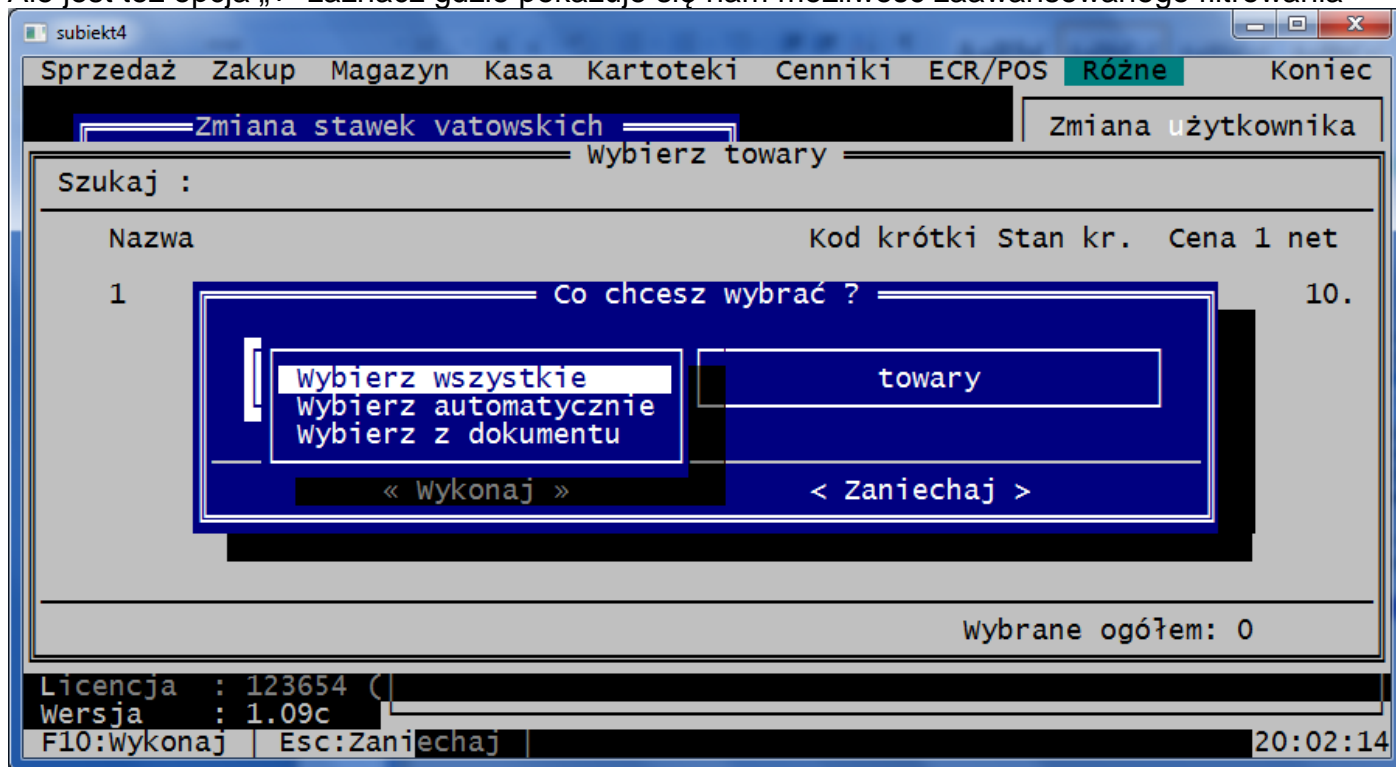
Ale jest też opcja „*" zaznacz gdzie pokazuje się nam możliwość zaawansowanego filtrowania

subiekt4

Sprzedaż Zakup Magazyn Kasa Kartoteki Cenniki ECR/POS Różne Koniec

Zmiana stawek vatowskich

Zmiana użytkownika

Wybierz towary

Szukaj :

Nazwa

Kod krótki Stan kr. Cena 1 net

1

10.

Co chcesz wybrać ?

Wybierz wszystkie
Wybierz automatycznie
Wybierz z dokumentu

towary

« Wykonaj »

< Zaniechaj >

Wybrane ogółem: 0

Licencja : 123654 (
Wersja : 1.09c
F10:Wykonaj | Esc:Zaniechaj |

20:02:14